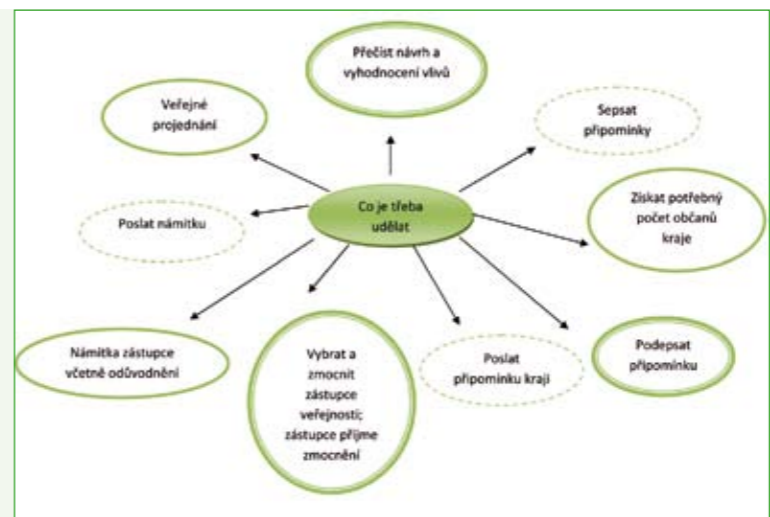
Co je třeba udělat

Přečíst návrh a vyhodnocení vlivů

Sepsat připomínky

Získat potřebný počet občanů kraje

Podepsat připomínku

Poslat připomínku kraji

Vybrat a zmocnit zástupce veřejnosti; zástupce přijme zmocnění

Námitka zástupce včetně odůvodnění

Poslat námitku

Veřejné projednání